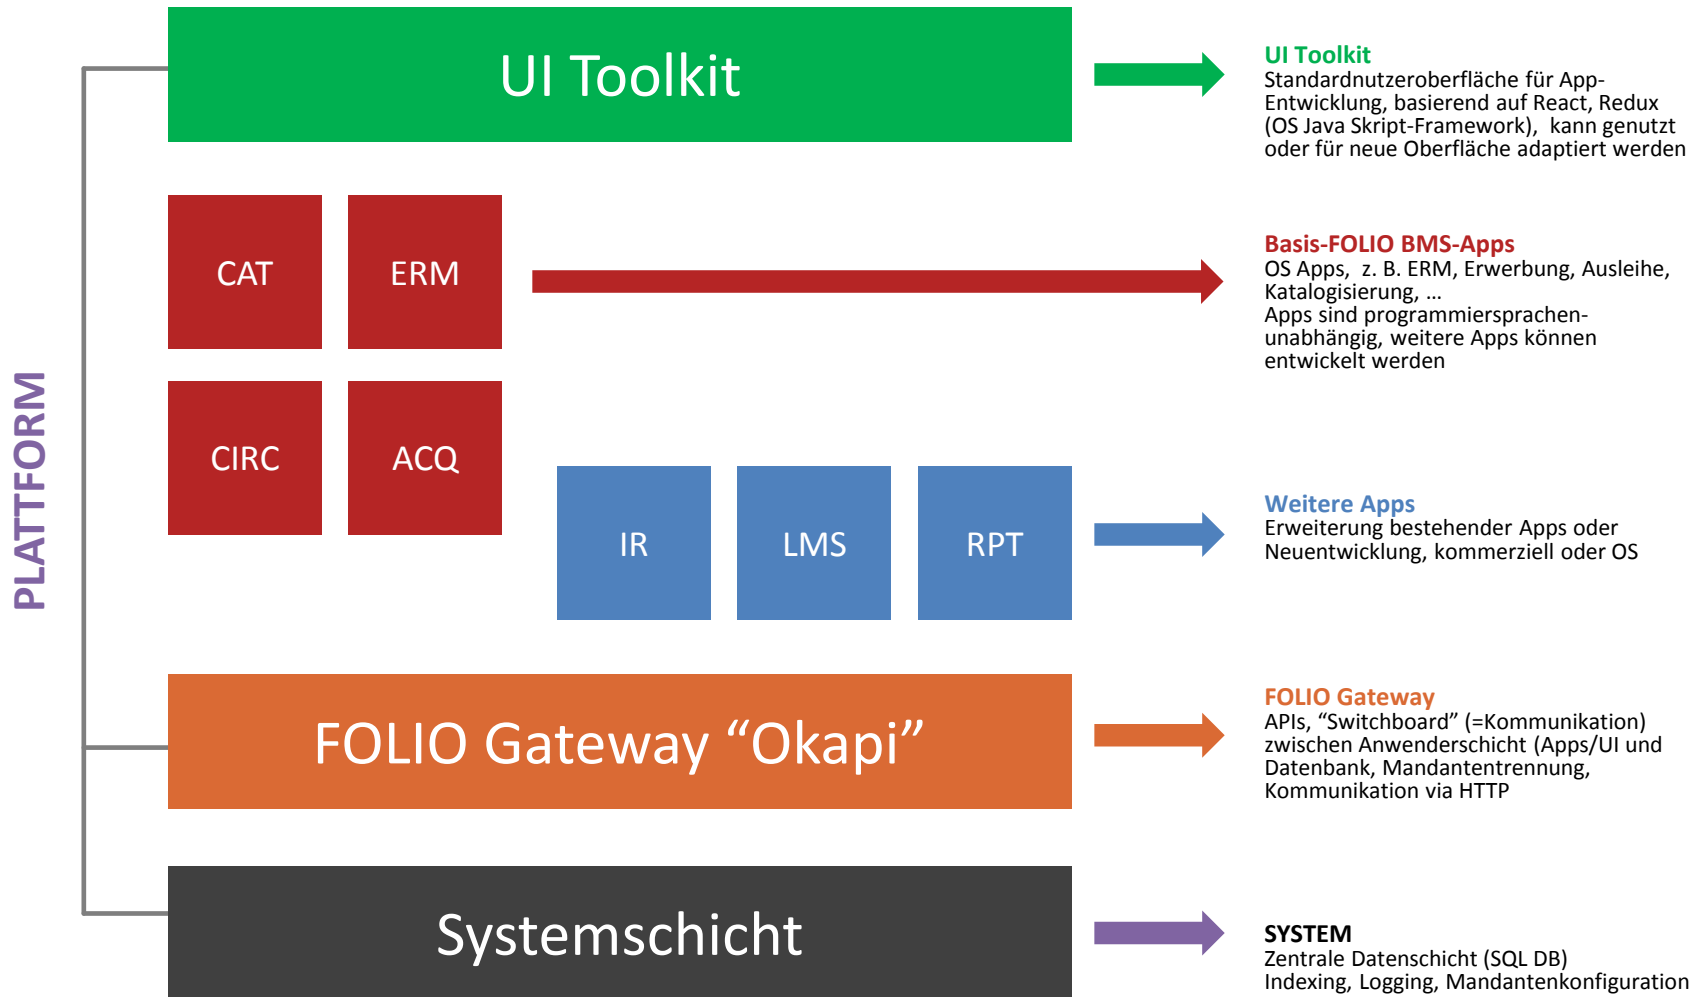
PLATTFORM

UI Toolkit

CAT

ERM

CIRC

ACQ

IR

LMS

RPT

FOLIO Gateway “Okapi”

Systemschicht

UI Toolkit
Standardnutzeroberfläche für App-Entwicklung, basierend auf React, Redux (OS Java Skript-Framework), kann genutzt oder für neue Oberfläche adaptiert werden

Basis-FOLIO BMS-Apps
OS Apps, z. B. ERM, Erwerbung, Ausleihe, Katalogisierung, …
Apps sind programmiersprachen-unabhängig, weitere Apps können entwickelt werden

Weitere Apps
Erweiterung bestehender Apps oder Neuentwicklung, kommerziell oder OS

FOLIO Gateway
APIs, “Switchboard” (=Kommunikation) zwischen Anwenderschicht (Apps/UI und Datenbank, Mandantentrennung, Kommunikation via HTTP

SYSTEM
Zentrale Datenschicht (SQL DB)
Indexing, Logging, Mandantenkonfiguration